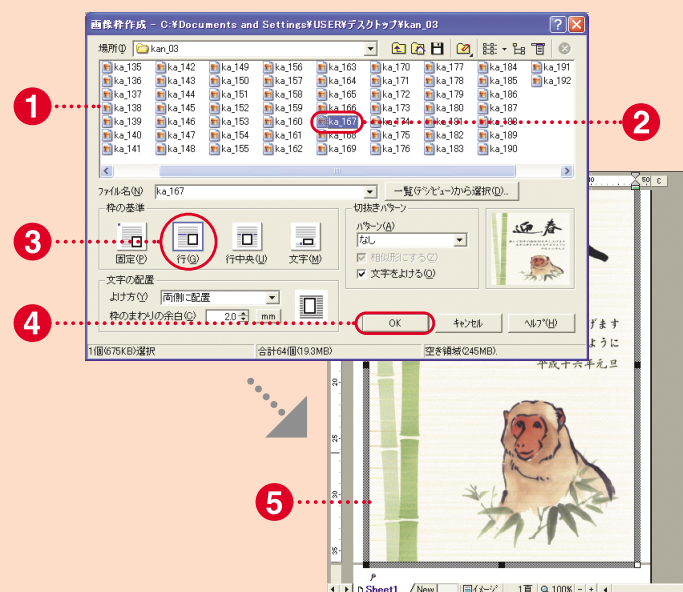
画像枠作成 - C:¥Documents and Settings¥USER¥デスクトップ¥kan_03

場所(I) kan_03

ka_135 ka_142 ka_149 ka_156 ka_163 ka_170 ka_177 ka_184 ka_191
ka_136 ka_143 ka_150 ka_157 ka_164 ka_171 ka_178 ka_185 ka_192
ka_137 ka_144 ka_151 ka_158 ka_165 ka_172 ka_179 ka_186
ka_138 ka_145 ka_152 ka_159 ka_166 ka_173 ka_180 ka_187
ka_139 ka_146 ka_153 ka_160 ka_167 ka_174 ka_181 ka_188
ka_140 ka_147 ka_154 ka_161 ka_168 ka_175 ka_182 ka_189
ka_141 ka_148 ka_155 ka_162 ka_169 ka_176 ka_183 ka_190

ファイル名(N) ka_167
一覧(プレビュー)から選択(D)...

枠の基準
固定(P) 行(G) 行中央(U) 文字(M)

切抜きパターン
パターン(A)
なし
相似形にする(Z)
文字をよける(Q)

文字の配置
よけ方(Y) 両側に配置
枠のまわりの余白(C) 2.0 mm

OK キャンセル ヘルプ(H)

1個(675KB)選択 合計64個(19.3MB) 空き領域(245MB).

1 2 3 4 5

迎春

げます
ように
平成十六年元旦

Sheet1 New 1頁 100%